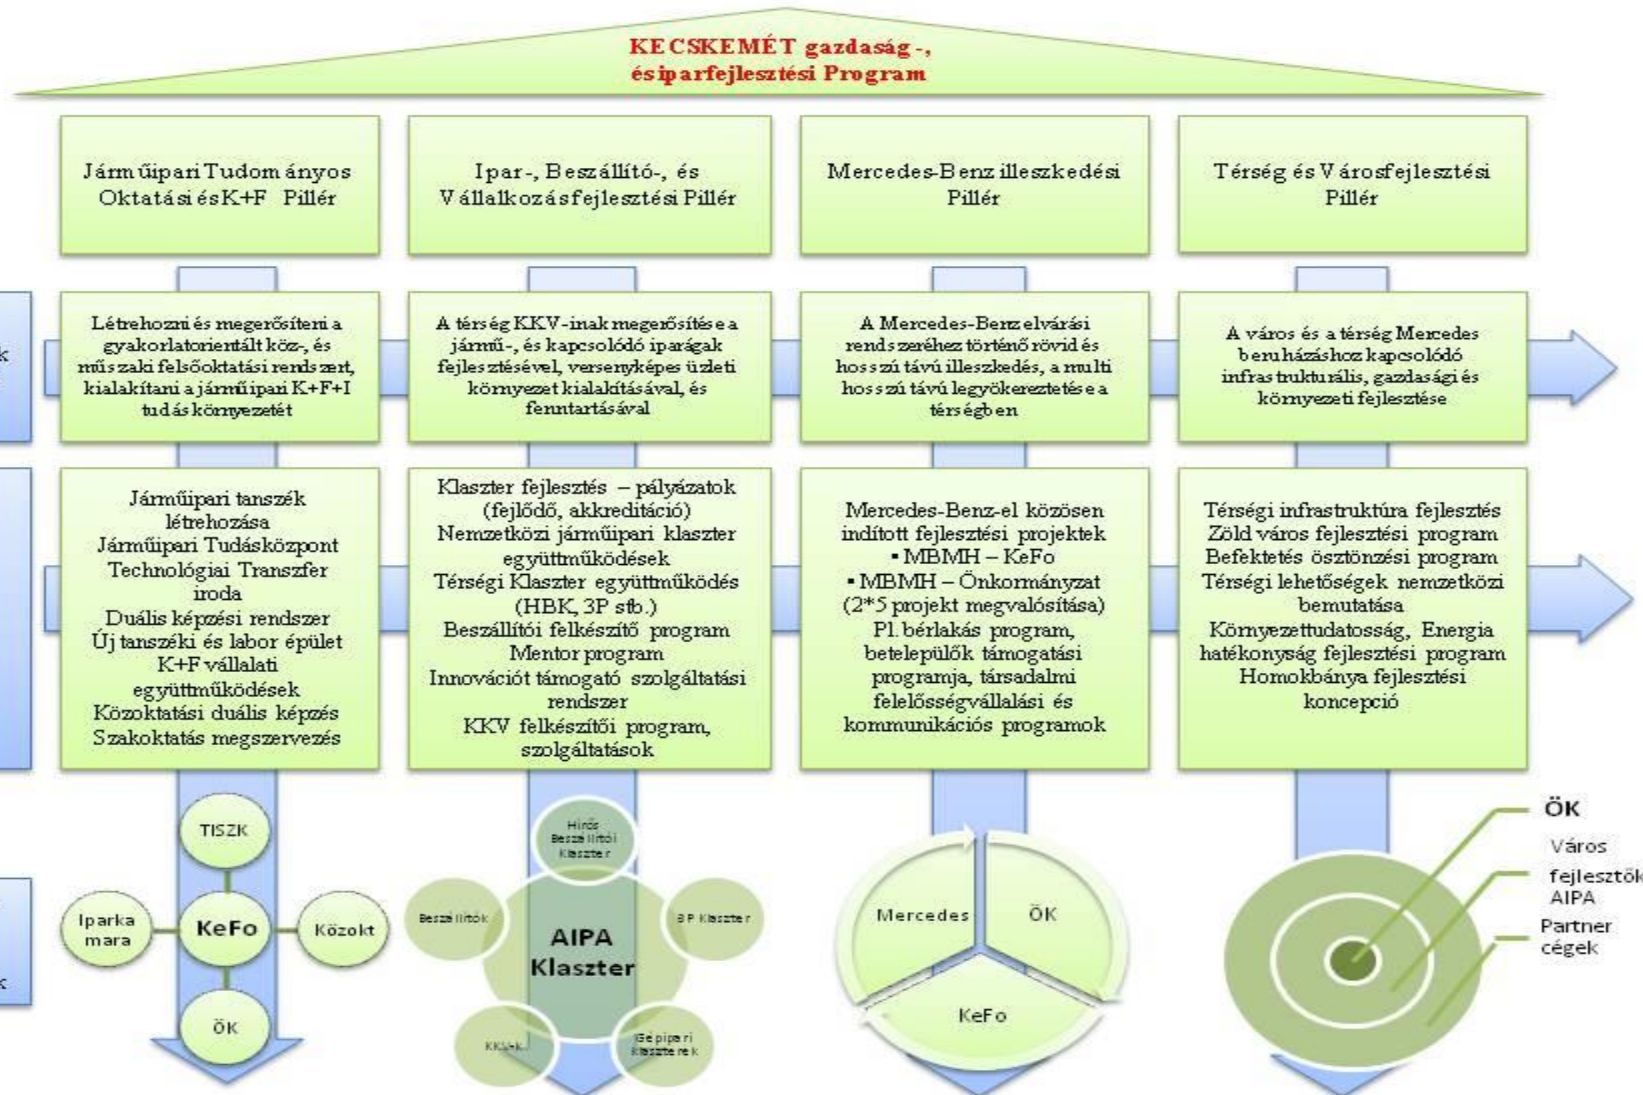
KECSKEMÉT gazdaság -, és iparfejlesztési Program

Járműipari Tudományos Oktatási és K+F Pillér

Ipar-, Beszállító-, és Vállalkozásfejlesztési Pillér

Mercedes-Benz illeszkedési Pillér

Térség és Városfejlesztési Pillér

k

Létrehozni és megerősíteni a gyakorlatorientált köz-, és műszaki felsőoktatási rendszert, kialakítani a járműipari K+F+I tudás környezetét

A térség KKV-inak megerősítése a jármű-, és kapcsolódó iparágak fejlesztésével, versenyképes üzleti környezet kialakításával, és fenntartásával

A Mercedes-Benz elvárási rendszeréhez történő rövid és hosszú távú illeszkedés, a multi hosszú távú legyökereztetése a térségben

A város és a térség Mercedes beruházáshoz kapcsolódó infrastrukturális, gazdasági és környezeti fejlesztése

Járműipari tanszék létrehozása
Járműipari Tudásközpont
Technológiai Transzfer iroda
Duális képzési rendszer
Új tanszéki és labor épület
K+F vállalati együttműködések
Közoktatási duális képzés
Szakoktatás megszervezés

Klaszter fejlesztés – pályázatok (fejlődő, akkreditáció)
Nemzetközi járműipari klaszter együttműködések
Térségi Klaszter együttműködés (HBK, 3P stb.)
Beszállítói felkészítő program
Mentor program
Innovációt támogató szolgáltatási rendszer
KKV felkészítői program, szolgáltatások

Mercedes-Benz-el közösen indított fejlesztési projektek
▪ MBMH – KeFo
▪ MBMH – Önkormányzat
(2*5 projekt megvalósítása)
Pl. bérlakás program, betelepülők támogatási programja, társadalmi felelősségvállalási és kommunikációs programok

Térségi infrastruktúra fejlesztés
Zöld város fejlesztési program
Befektetés ösztönzési program
Térségi lehetőségek nemzetközi bemutatása
Környezettudatosság, Energia hatékonyság fejlesztési program
Homokbánya fejlesztési koncepció

TISZK
Iparkamara
KeFo
Közokt
ÖK

Híres Beszállítói Klaszter
Beszállítók
AIPA Klaszter
3P Klaszter
KKV-k
Gépipari klaszterek

Mercedes
ÖK
KeFo

ÖK
Város
fejlesztők
AIPA
Partner cégek

k